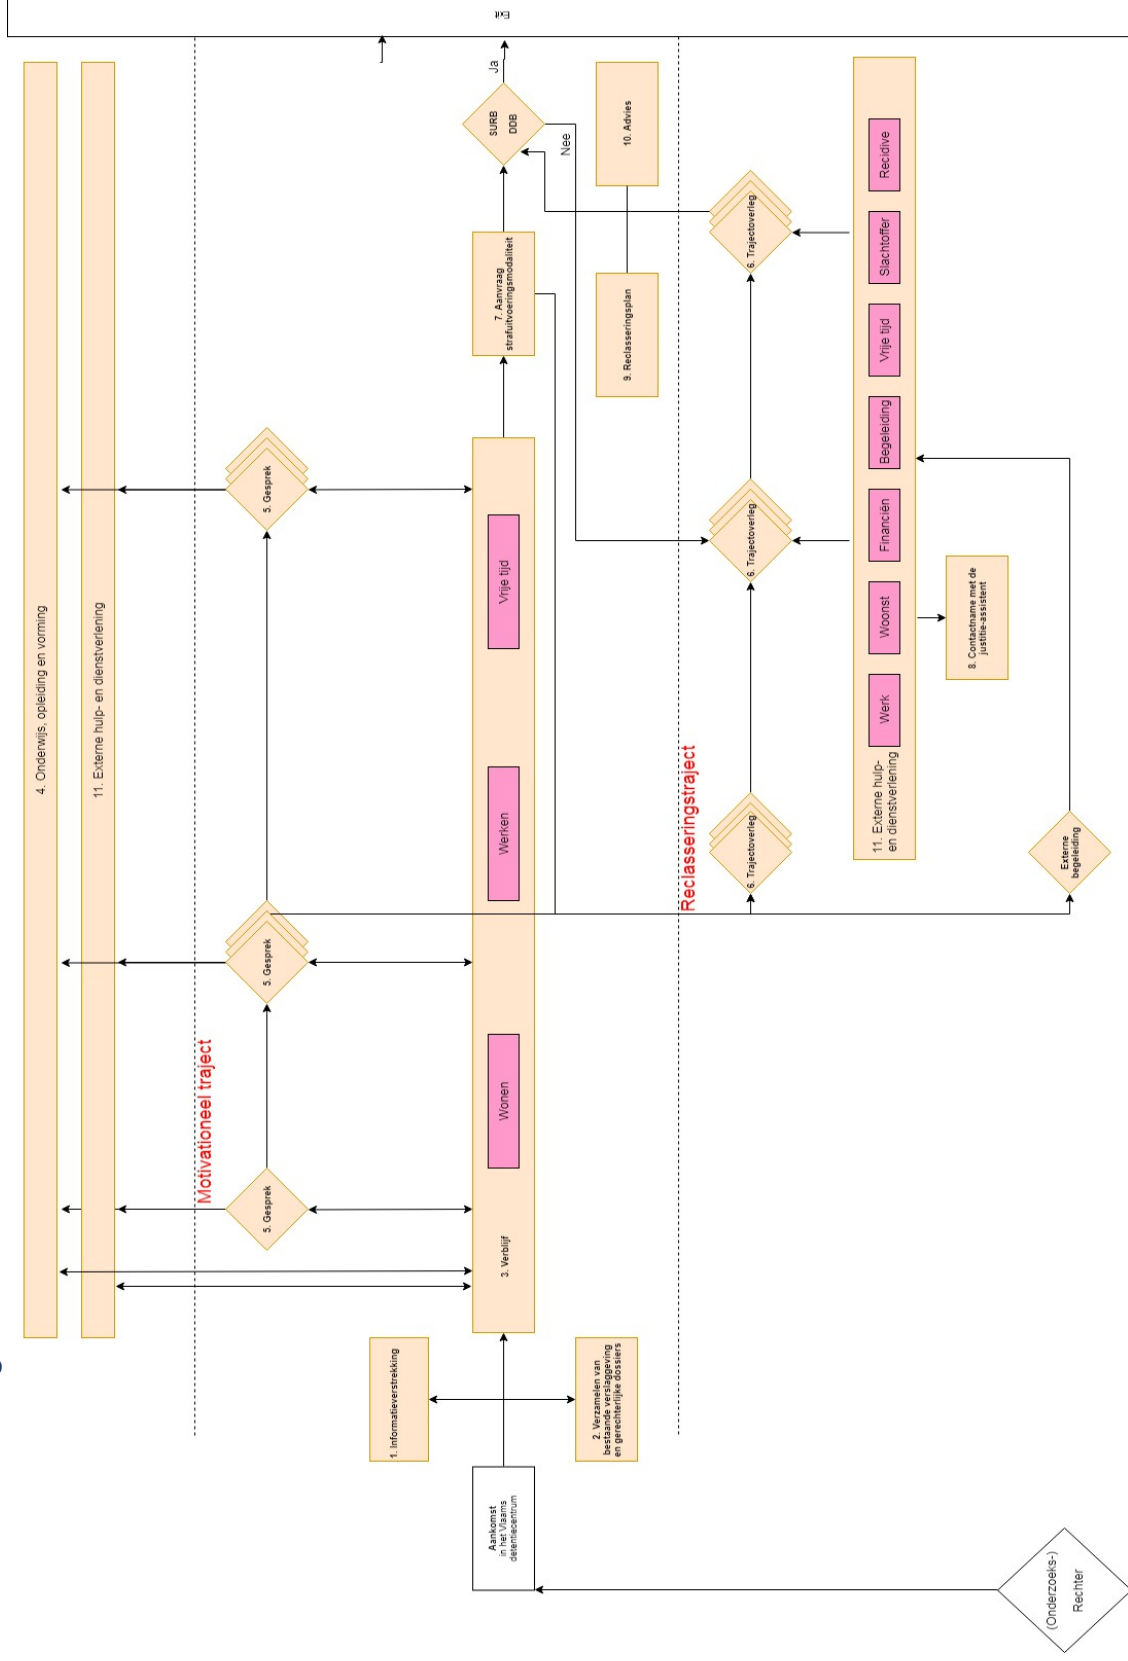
Exit

Ja

SURB
DDB

Nee

10. Advies

9. Reclasseringsplan

7. Aanvraag strafuitvoeringsmodaliteit

Recidive

Slachtoffer

Vrije tijd

Begeleiding

Financiën

Woonst

Werk

11. Externe hulp- en dienstverlening

6. Trajectoverleg

6. Trajectoverleg

6. Trajectoverleg

8. Contactname met de justitie-assistent

Externe begeleiding

Reclasseringstraject

4. Onderwijs, opleiding en vorming

11. Externe hulp- en dienstverlening

5. Gesprek

5. Gesprek

5. Gesprek

Motivationeel traject

Vrije tijd

Werken

Wonen

3. Verblijf

1. Informatieverstrekking

2. Verzamelen van bestaande verslaggeving en gerechterlijke dossiers

Aankomst in het Vlaams detentiecentrum

(Onderzoeks-) Rechter